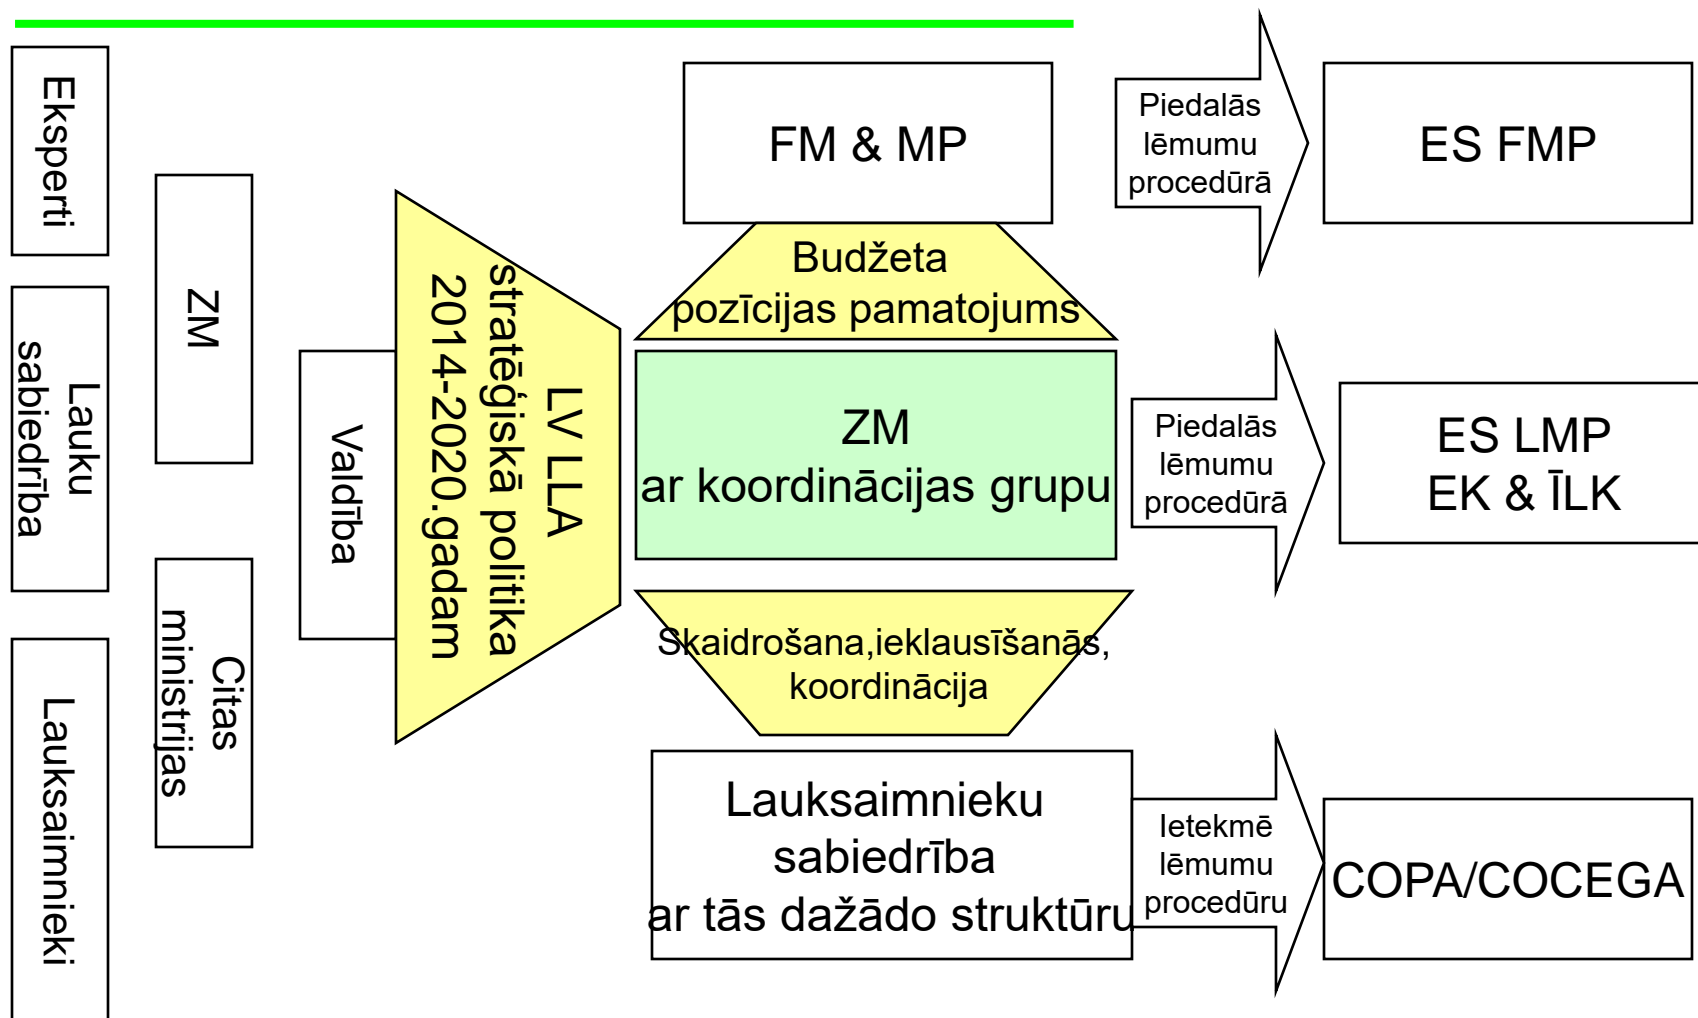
Eksperti

Lauku sabiedrība

Lauksaimnieki

ZM

Citas ministrijas

Valdība

LV LLA stratēģiskā politika 2014-2020.gadam

FM & MP

Budžeta pozīcijas pamatojums

ZM
ar koordinācijas grupu

Skaidrošana,ieklausīšanās, koordinācija

Lauksaimnieku sabiedrība
ar tās dažādo struktūru

Piedalās lēmumu procedūrā

ES FMP

Piedalās lēmumu procedūrā

ES LMP
EK & ĪLK

Ietekmē lēmumu procedūru

COPA/COCEGA